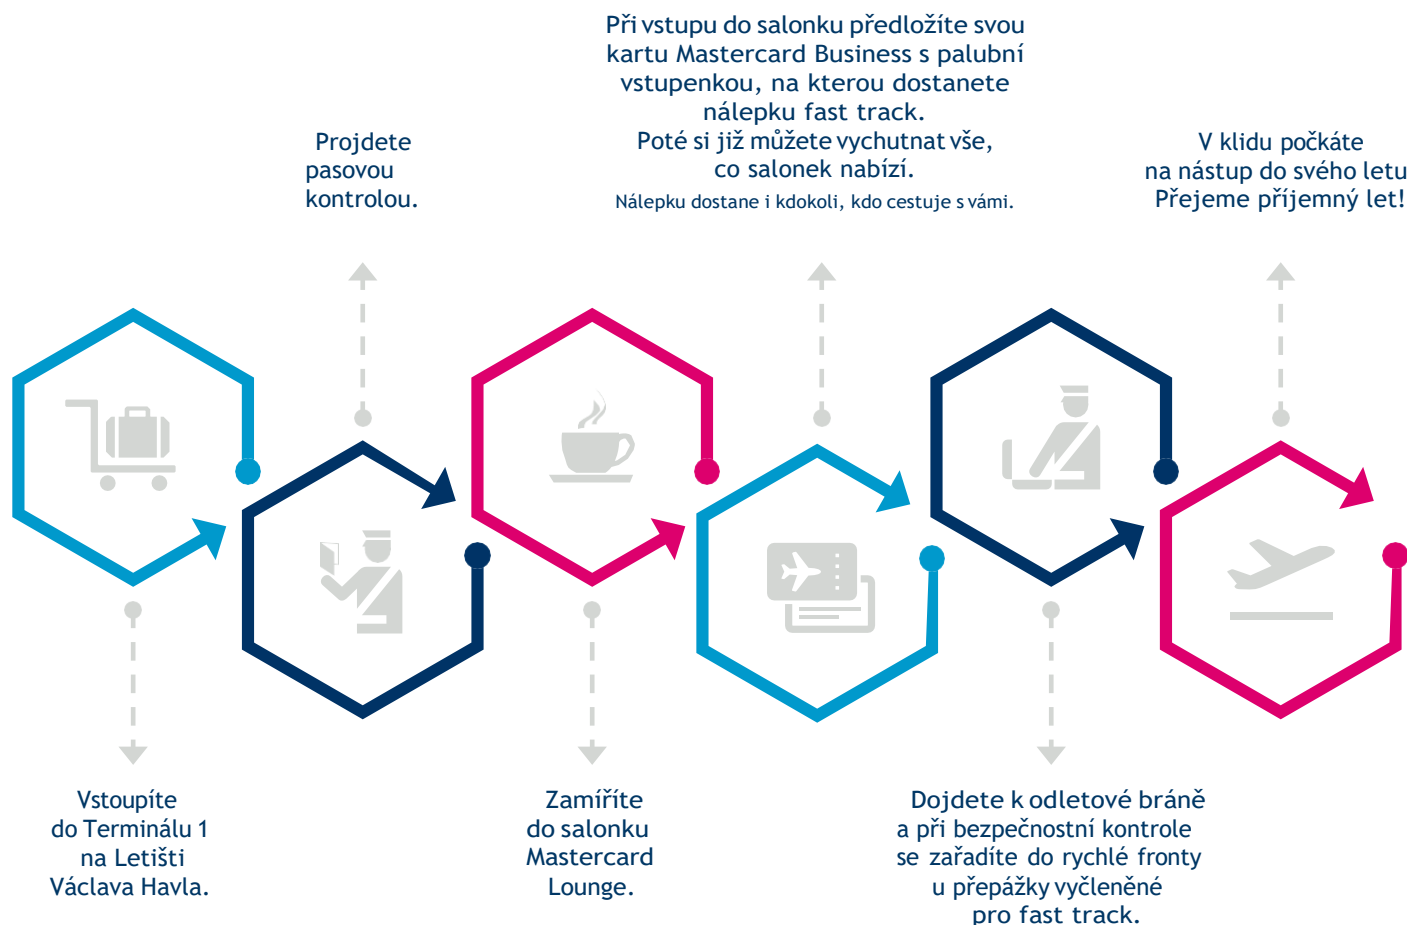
Při vstupu do salonku předložíte svou kartu Mastercard Business s palubní vstupenkou, na kterou dostanete nálepku fast track.
Poté si již můžete vychutnat vše, co salonek nabízí.
Nálepku dostane i kdokoli, kdo cestuje s vámi.

Projdete pasovou kontrolou.

V klidu počkáte na nástup do svého letu
Přejeme příjemný let!

Vstoupíte do Terminálu 1 na Letišti Václava Havla.

Zamíříte do salonku Mastercard Lounge.

Dojdete k odletové bráně a při bezpečnostní kontrole se zařadíte do rychlé fronty u přepážky vyčleněné pro fast track.